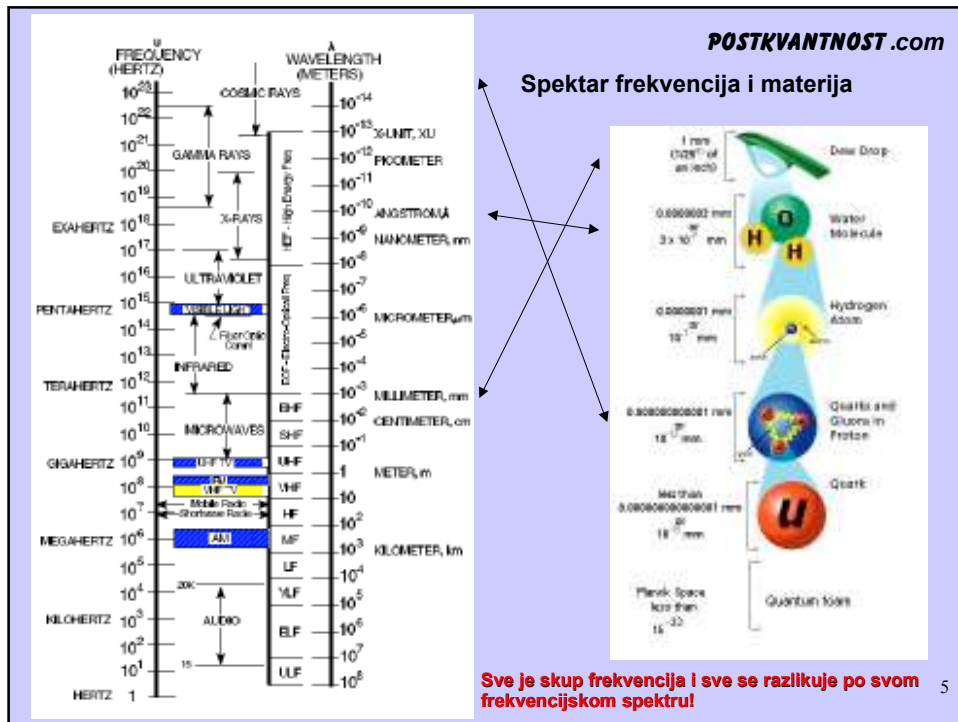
POSTKVANTNOST .com

Spektar frekvencija i materija

FREQUENCY (HERTZ)

WAVELENGTH (METERS)

$10^{23}$ COSMIC RAYS $10^{-14}$

$10^{22}$

$10^{21}$ $10^{-13}$ X-UNIT, XU

$10^{20}$ GAMMA RAYS $10^{-12}$ PICOMETER

$10^{19}$ $10^{-11}$

EXAHERTZ $10^{18}$ X-RAYS $10^{-10}$ ANGSTROM,Å

$10^{17}$ $10^{-9}$ NANOMETER, nm

$10^{16}$ ULTRAVIOLET $10^{-8}$

PENTAHERTZ $10^{15}$ VISIBLE LIGHT $10^{-7}$

$10^{14}$ Fiber Optic Comm $10^{-6}$ MICROMETER,$\mu$m

$10^{13}$ $10^{-5}$

TERAHERTZ $10^{12}$ INFRARED $10^{-4}$

$10^{11}$ $10^{-3}$ MILLIMETER, mm

$10^{10}$ MICROWAVES EHF $10^{-2}$ CENTIMETER, cm

GIGAHERTZ $10^{9}$ UHF TV SHF $10^{-1}$

$10^{8}$ FM VHF TV UHF 1 METER, m

$10^{7}$ Mobile Radio Shortwave Radio VHF 10

MEGAHERTZ $10^{6}$ AM HF $10^{2}$

$10^{5}$ MF $10^{3}$ KILOMETER, km

$10^{4}$ 20K LF $10^{4}$

KILOHERTZ $10^{3}$ AUDIO VLF $10^{5}$

$10^{2}$ ELF $10^{6}$

$10^{1}$ 15 ULF $10^{7}$

HERTZ 1 $10^{8}$

HEF - High Energy Fien

EOF - Electro-Optical Freq

1 mm (1/25 of an inch) Dew Drop

0.0000002 mm $3 \times 10^{-7}$ mm Water Molecule

0.0000001 mm $10^{-7}$ mm Hydrogen Atom

0.000000000001 mm $10^{-12}$ mm Quarks and Gluons in Proton

less than 0.000000000000000001 mm $10^{-18}$ mm Quark

Planck Space less than $10^{-32}$ Quantum foam

Sve je skup frekvencija i sve se razlikuje po svom frekvencijskom spektru!

5